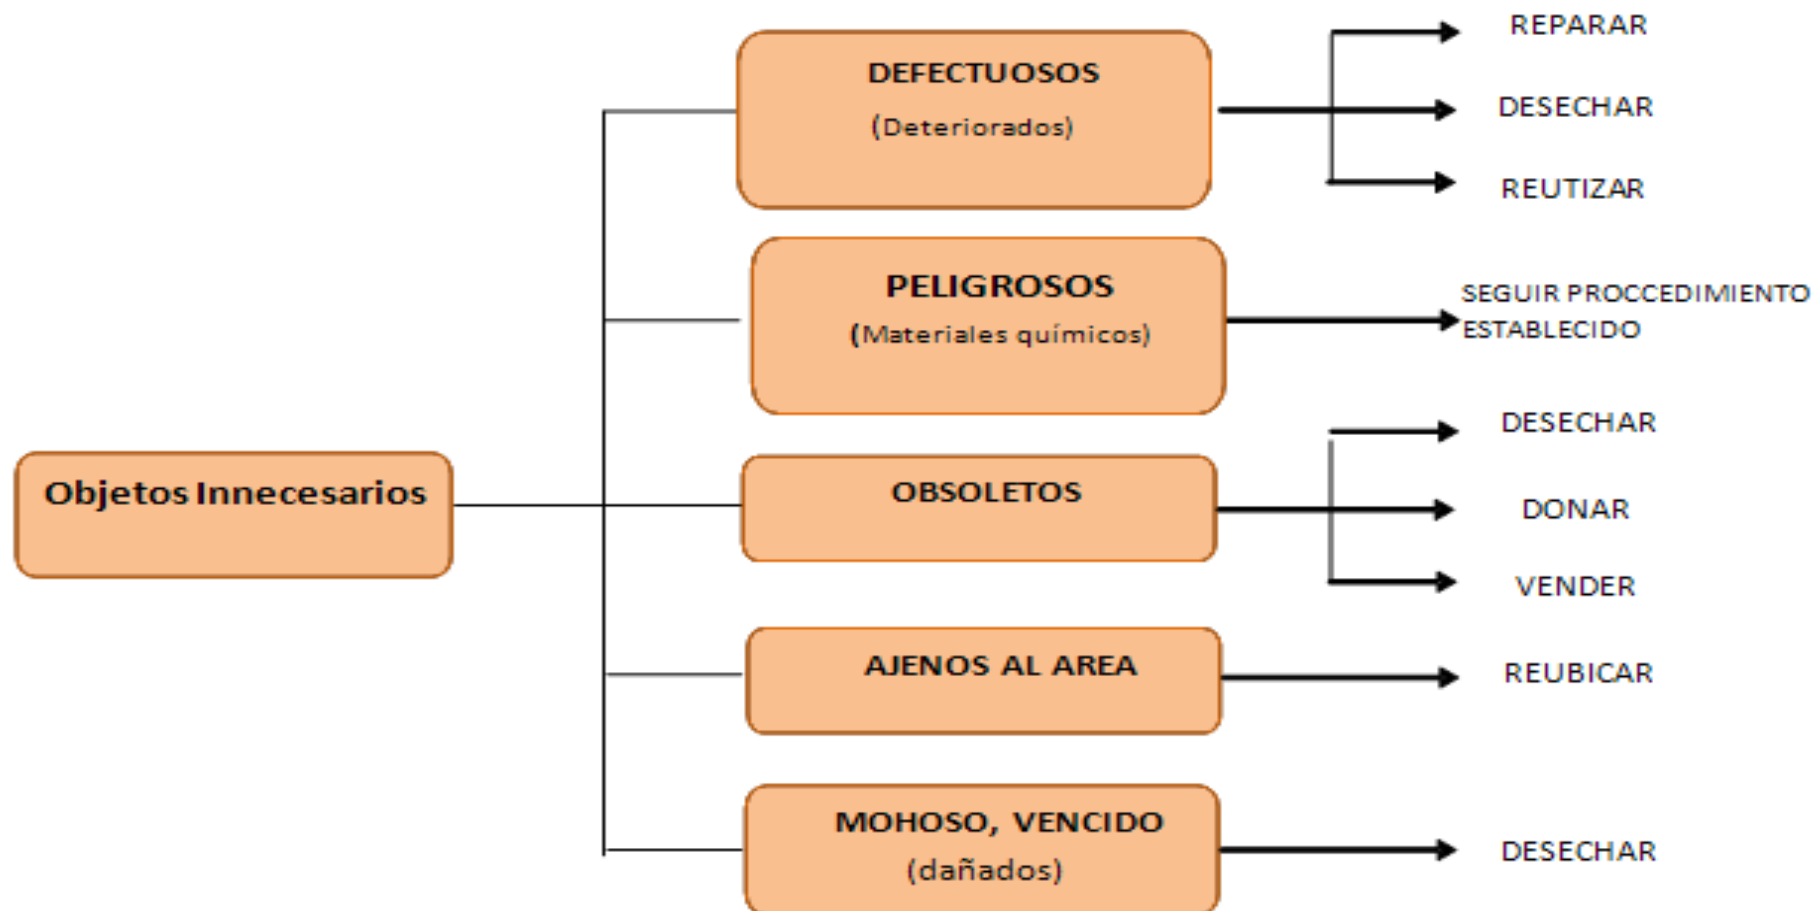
Objetos Innecesarios

DEFECTUOSOS
(Deteriorados)

REPARAR
DESECHAR
REUTIZAR

PELIGROSOS
(Materiales químicos)

SEGUIR PROCCEDIMIENTO ESTABLECIDO

OBSOLETOS

DESECHAR
DONAR
VENDER

AJENOS AL AREA

REUBICAR

MOHOSO, VENCIDO
(dañados)

DESECHAR